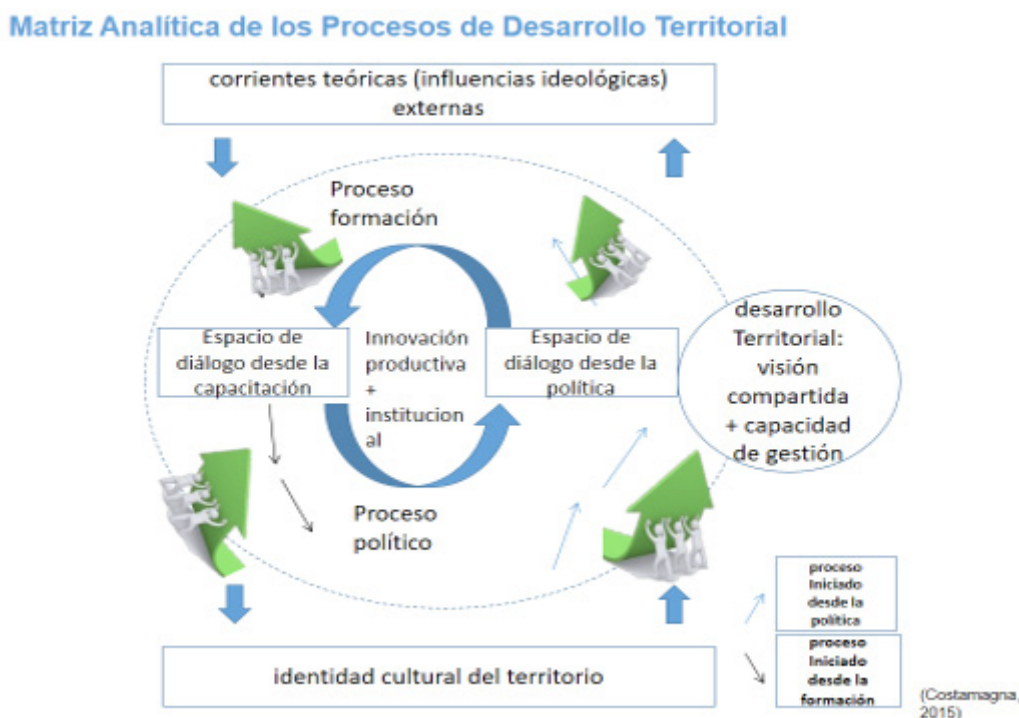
Matriz Analítica de los Procesos de Desarrollo Territorial

corrientes teóricas (influencias ideológicas) externas

Proceso formación

Espacio de diálogo desde la capacitación

Innovación productiva + institucion al

Espacio de diálogo desde la política

desarrollo Territorial: visión compartida + capacidad de gestión

Proceso político

proceso Iniciado desde la política

proceso Iniciado desde la formación

identidad cultural del territorio

(Costamagna, 2015)